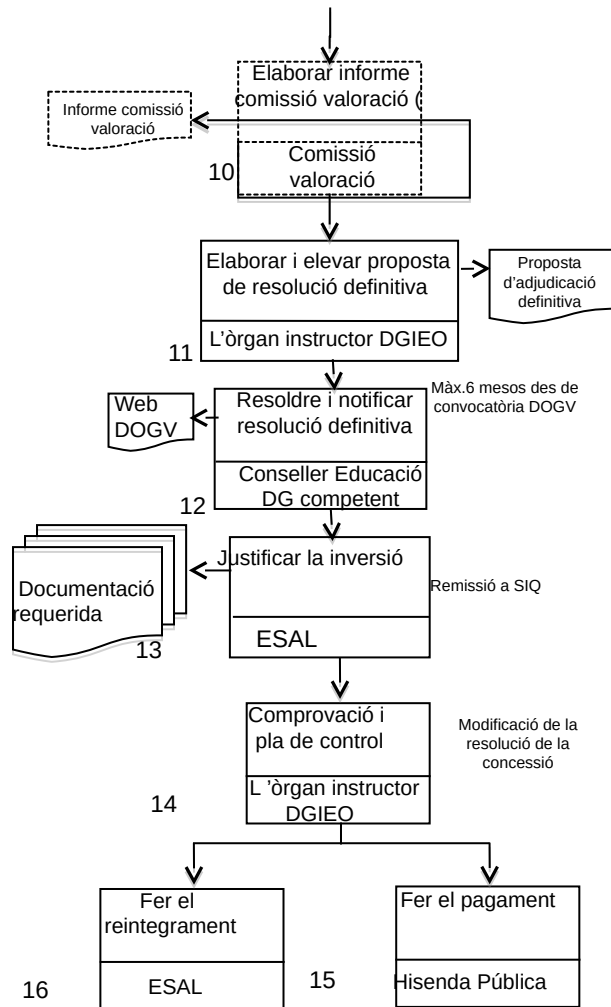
Elaborar informe comissió valoració (

Informe comissió valoració

10

Comissió valoració

Elaborar i elevar proposta de resolució definitiva

Proposta d'adjudicació definitiva

L'òrgan instructor DGIEO

11

Màx.6 mesos des de convocatòria DOGV

Web DOGV

Resoldre i notificar resolució definitiva

Conseller Educació DG competent

12

Justificar la inversió

Documentació requerida

Remissió a SIQ

ESAL

13

Comprovació i pla de control

Modificació de la resolució de la concessió

L 'òrgan instructor DGIEO

14

Fer el reintegrament

Fer el pagament

ESAL

15

Hisenda Pública

16